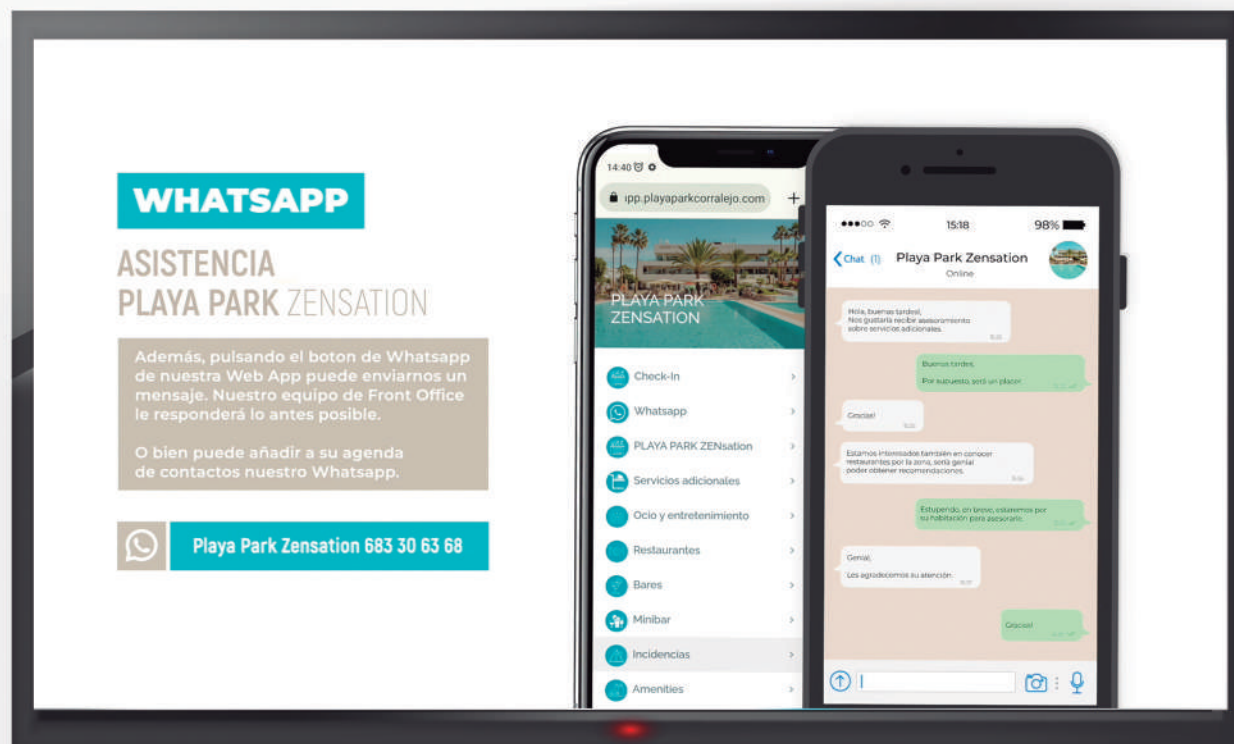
WHATSAPP

ASISTENCIA
PLAYA PARK ZENSATION

Además, pulsando el boton de Whatsapp de nuestra Web App puede enviarnos un mensaje. Nuestro equipo de Front Office le responderá lo antes posible.

O bien puede añadir a su agenda de contactos nuestro Whatsapp.

Playa Park Zensation 683 30 63 68

14:40

ipp.playaparkcorralejo.com

PLAYA PARK ZENSATION

Check-In
Whatsapp
PLAYA PARK ZENsation
Servicios adicionales
Ocio y entretenimiento
Restaurantes
Bares
Minibar
Incidencias
Amenities

15:18 98%

Chat (1) Playa Park Zensation
Online

Hola, buenas tardes!, Nos gustaría recibir asesoramiento sobre servicios adicionales.

Buenas tardes,
Por supuesto, será un placer.

Gracias!

Estamos interesados también en conocer restaurantes por la zona, sería genial poder obtener recomendaciones.

Estupendo, en breve, estaremos por su habitación para asesorarle.

Genial,
Les agradecemos su atención.

Gracias!